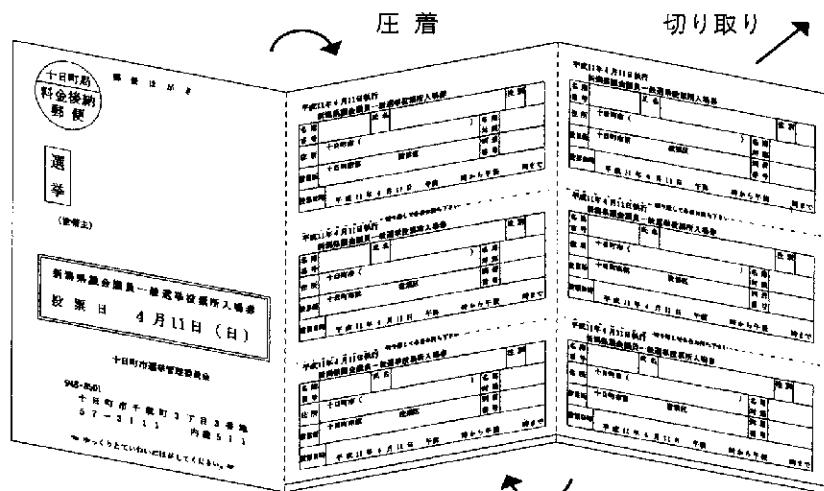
圧 着

切り取り

十日町局
料金後納
郵便

郵便はがき

選挙

(世帯主)

新潟県議会議員一般選挙投票所入場券
投票日　4月11日（日）

十日町市選挙管理委員会

948-8501
十日町市千歳町3丁目3番地
57-3111　内線511

平成11年4月11日執行
新潟県議会議員一般選挙投票所入場券

十日町市（

平成11年4月11日　午前　時から午後　時まで

平成11年4月11日執行
新潟県議会議員一般選挙投票所入場券

十日町市（

平成11年4月11日　午前　時から午後　時まで

平成11年4月11日執行
新潟県議会議員一般選挙投票所入場券

十日町市（

平成11年4月11日　午前　時から午後　時まで

平成11年4月11日執行
新潟県議会議員一般選挙投票所入場券

十日町市（

平成11年4月11日　午前　時から午後　時まで

平成11年4月11日執行
新潟県議会議員一般選挙投票所入場券

十日町市（

平成11年4月11日　午前　時から午後　時まで

平成11年4月11日執行
新潟県議会議員一般選挙投票所入場券

十日町市（

平成11年4月11日　午前　時から午後　時まで